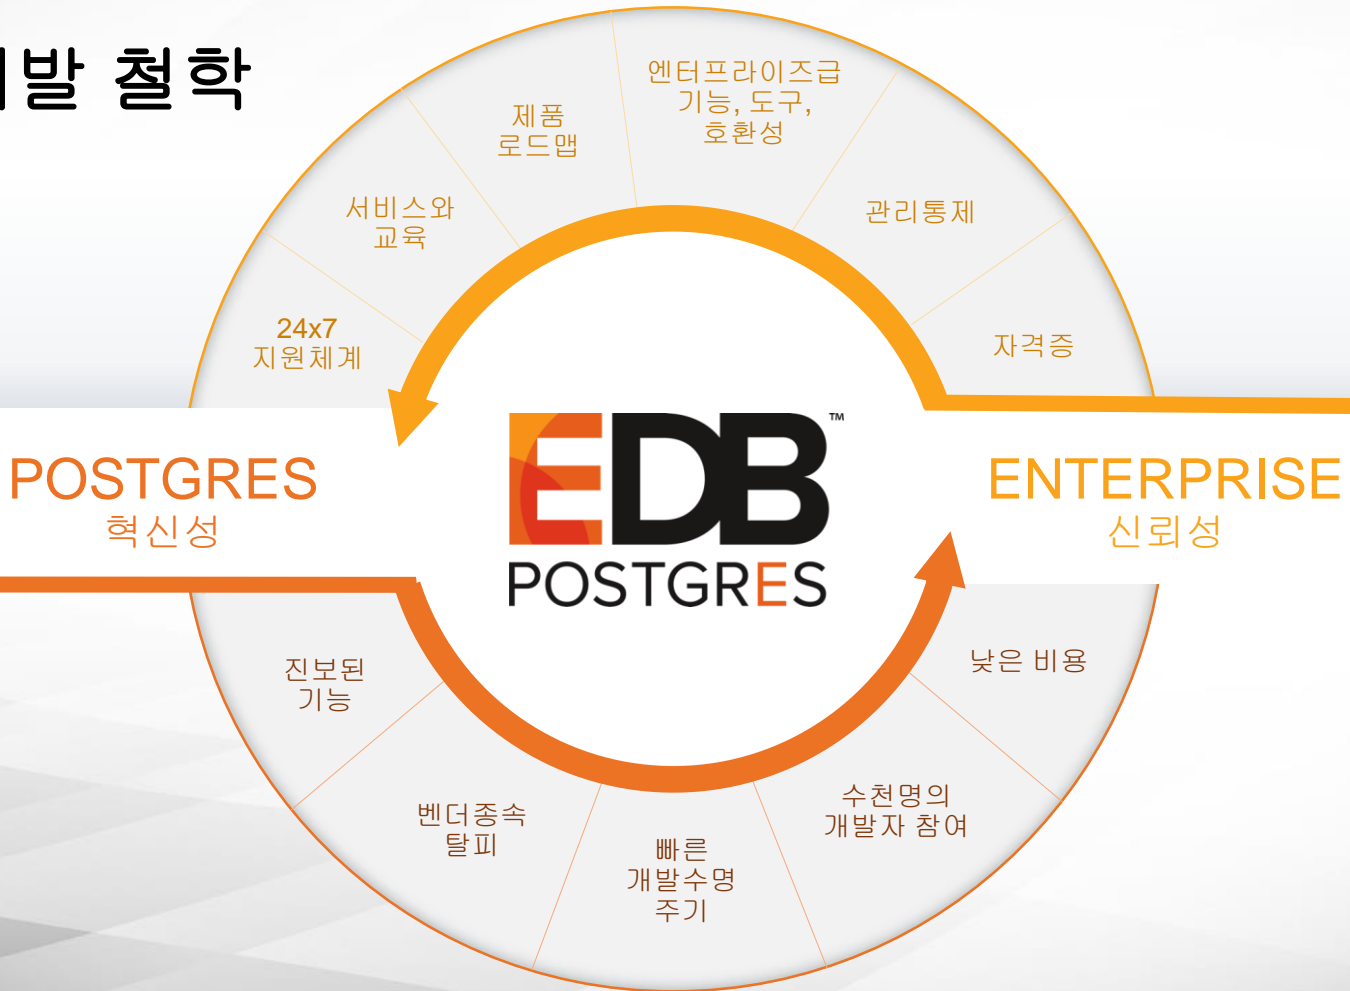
개발 철학

엔터프라이즈급 기능, 도구, 호환성

제품 로드맵

서비스와 교육

관리통제

자격증

24x7 지원체계

POSTGRES
혁신성

EDB™
POSTGRES

ENTERPRISE
신뢰성

낮은 비용

진보된 기능

수천명의 개발자 참여

벤더종속 탈피

빠른 개발수명 주기